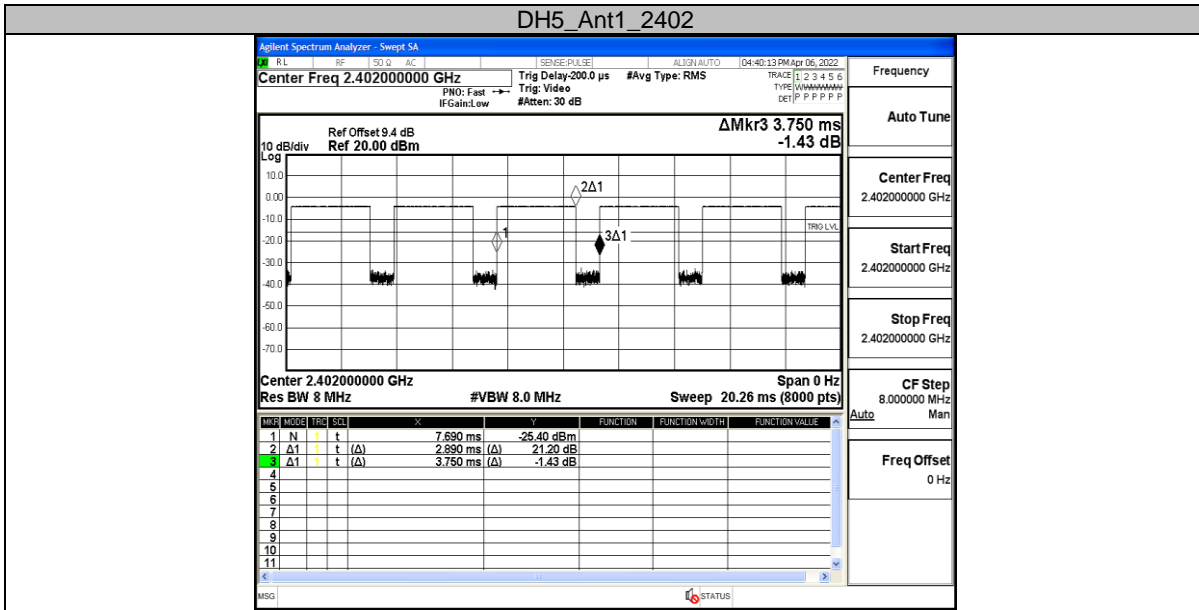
DH5_Ant1_2402

Agilent Spectrum Analyzer - Swept SA

RL RF 50 Ω AC SENSE:PULSE ALIGN AUTO 04:40:13 PM Apr 06, 2022

Center Freq 2.402000000 GHz

PNO: Fast IFGain:Low

Trig Delay-200.0 µs Trig: Video #Atten: 30 dB

#Avg Type: RMS

TRACE 1 2 3 4 5 6 TYPE WWWWWW DET P P P P P P

Frequency

Ref Offset 9.4 dB
10 dB/div Ref 20.00 dBm
Log

ΔMkr3 3.750 ms
-1.43 dB

10.0
0.00
-10.0
-20.0
-30.0
-40.0
-50.0
-60.0
-70.0

2Δ1
1
3Δ1
TRIG LVL

Center 2.402000000 GHz
Res BW 8 MHz
#VBW 8.0 MHz
Span 0 Hz
Sweep 20.26 ms (8000 pts)

| MKR | MODE | TRC | SCL | X | Y | FUNCTION | FUNCTION WIDTH | FUNCTION VALUE |
|---|---|---|---|---|---|---|---|---|
| 1 | N | 1 | t | 7.690 ms | -25.40 dBm | | | |
| 2 | Δ1 | 1 | t (Δ) | 2.890 ms (Δ) | 21.20 dB | | | |
| 3 | Δ1 | 1 | t (Δ) | 3.750 ms (Δ) | -1.43 dB | | | |
| 4 | | | | | | | | |
| 5 | | | | | | | | |
| 6 | | | | | | | | |
| 7 | | | | | | | | |
| 8 | | | | | | | | |
| 9 | | | | | | | | |
| 10 | | | | | | | | |
| 11 | | | | | | | | |

Auto Tune

Center Freq
2.402000000 GHz

Start Freq
2.402000000 GHz

Stop Freq
2.402000000 GHz

CF Step
8.000000 MHz
Auto Man

Freq Offset
0 Hz

MSG

STATUS